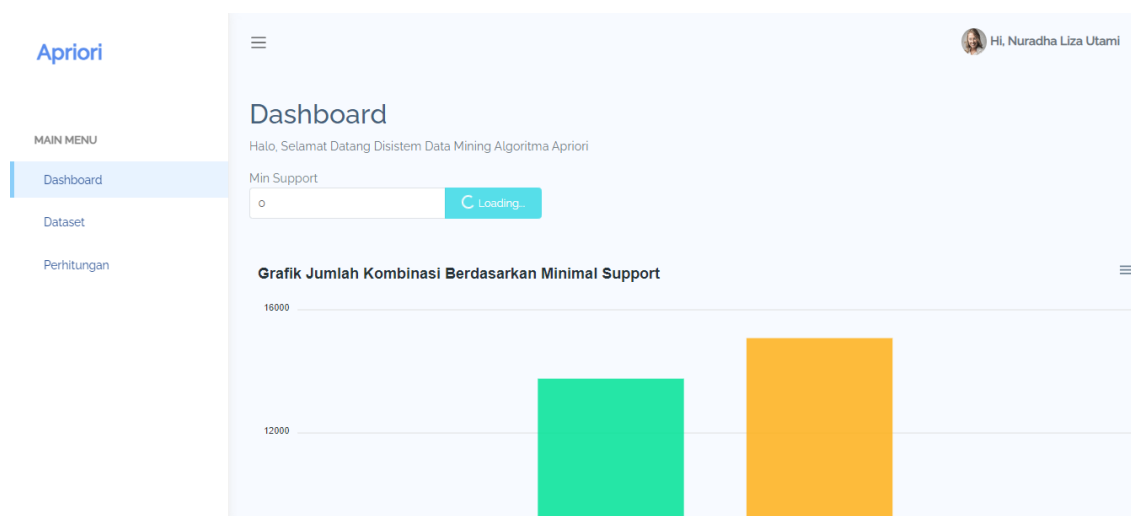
Apriori

MAIN MENU

Dashboard

Dataset

Perhitungan

Hi, Nuradha Liza Utami

Dashboard

Halo, Selamat Datang Disistem Data Mining Algoritma Apriori

Min Support

0

Loading...

Grafik Jumlah Kombinasi Berdasarkan Minimal Support

16000

12000